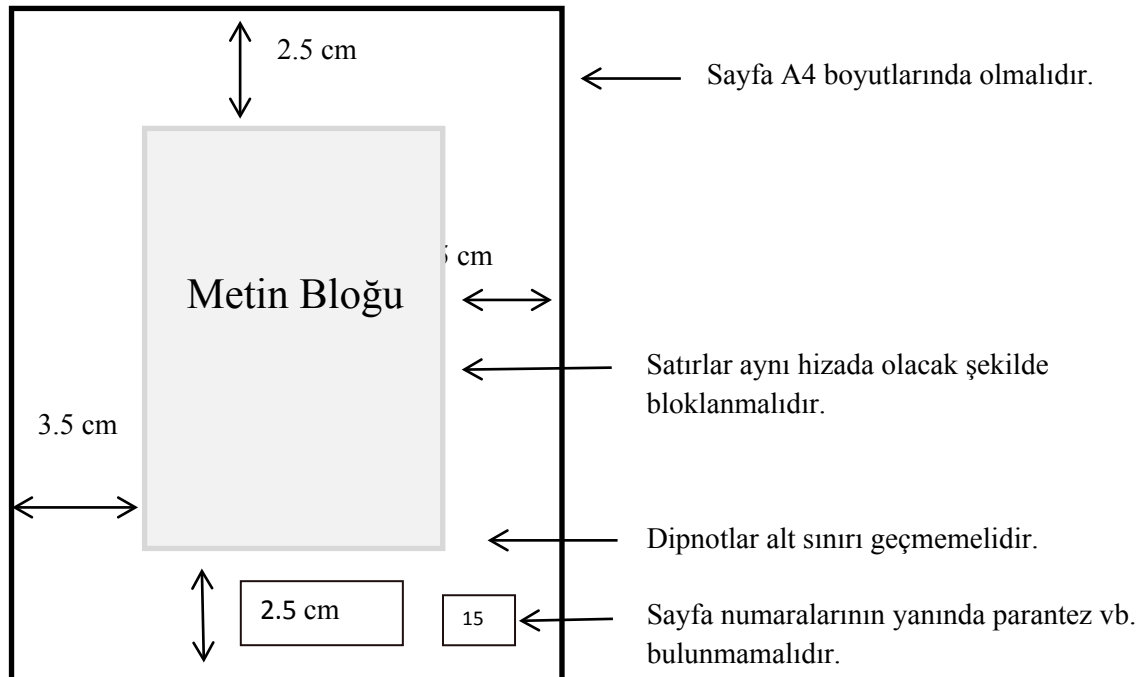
2.5 cm

Sayfa A4 boyutlarında olmalıdır.

Metin Bloğu

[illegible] cm

Satırlar aynı hizada olacak şekilde bloklanmalıdır.

3.5 cm

Dipnotlar alt sınırı geçmemelidir.

2.5 cm

15

Sayfa numaralarının yanında parantez vb. bulunmamalıdır.